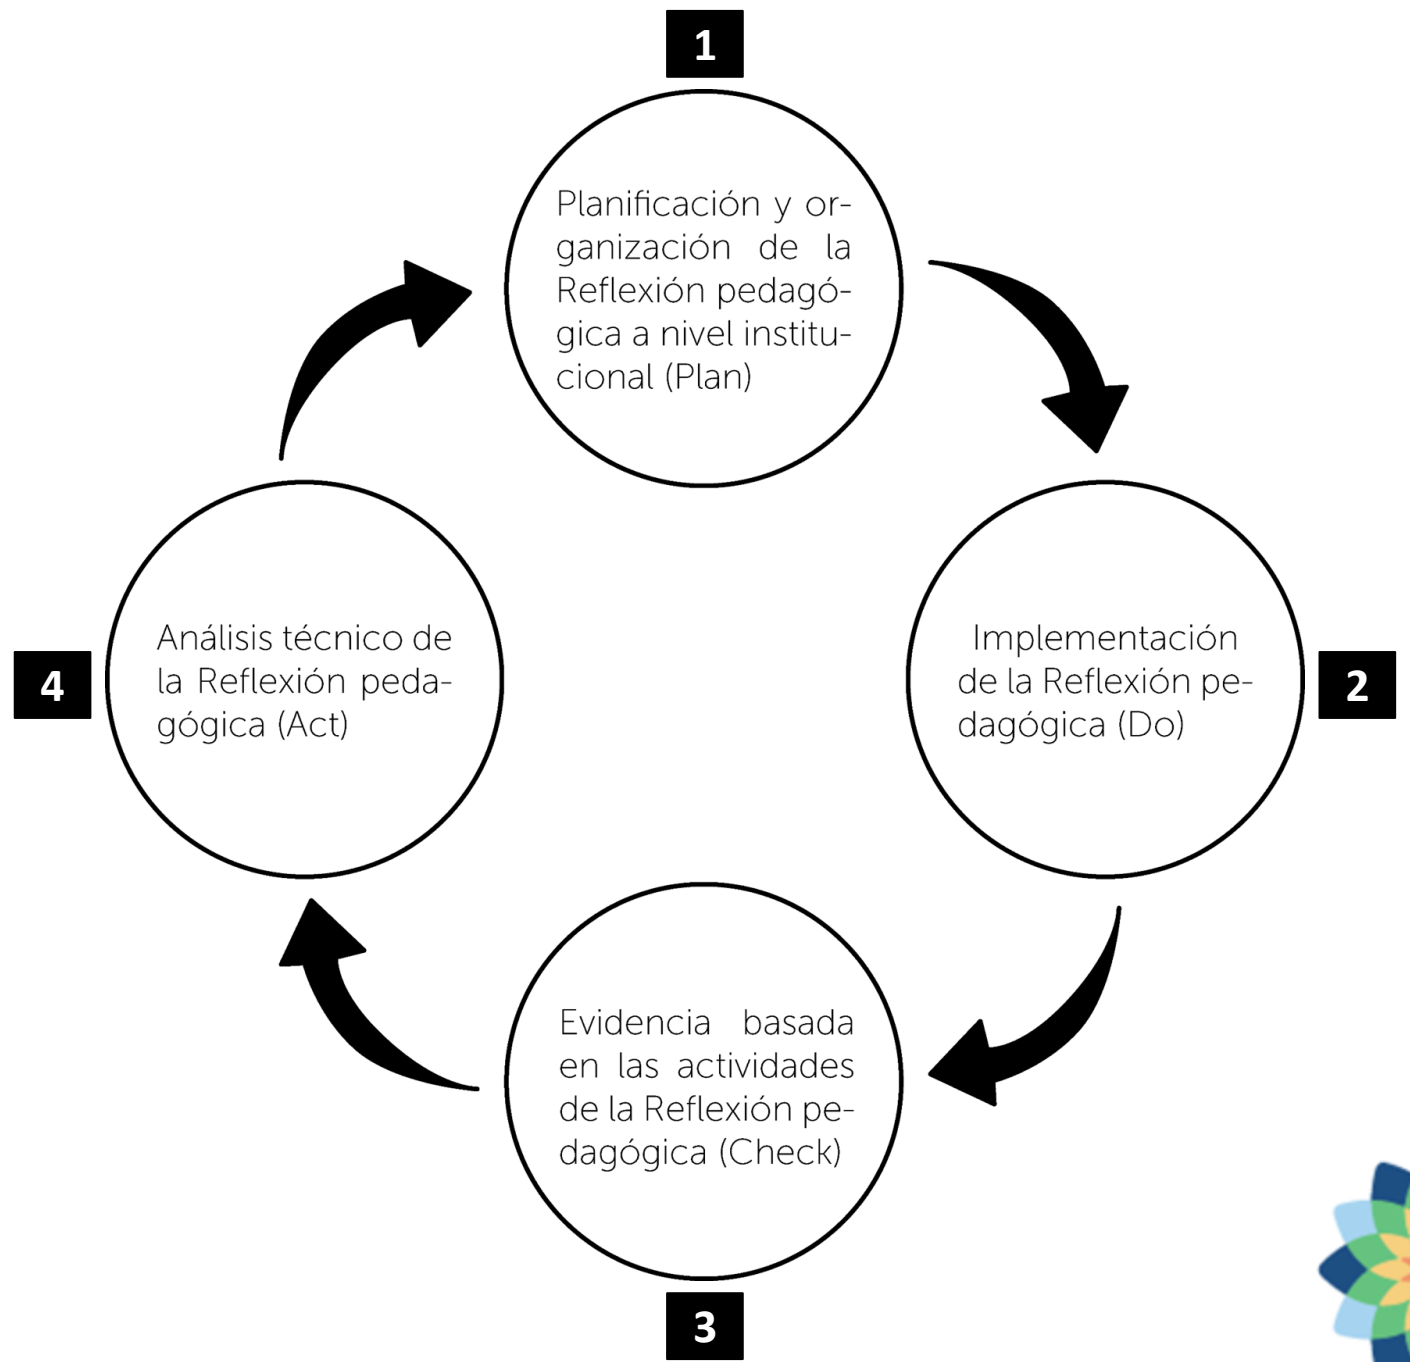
1

Planificación y organización de la Reflexión pedagógica a nivel institucional (Plan)

Implementación de la Reflexión pedagógica (Do)

2

Evidencia basada en las actividades de la Reflexión pedagógica (Check)

3

Análisis técnico de la Reflexión pedagógica (Act)

4